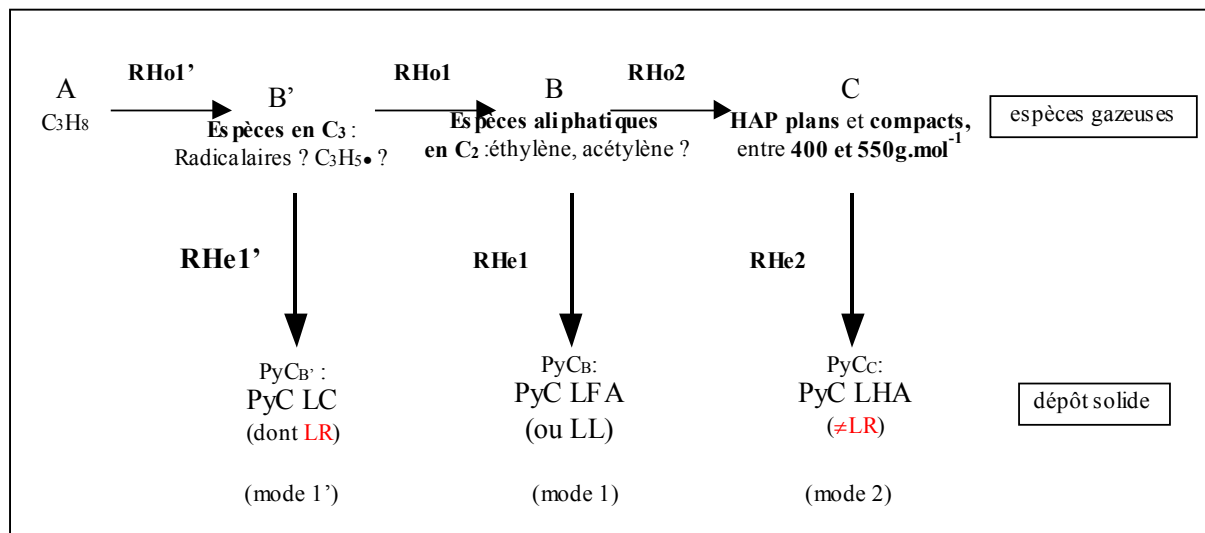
A
$C_3H_8$

RHo1'

B'
Espèces en $C_3$ :
Radicalaires ? $C_3H_5\bullet$ ?

RHo1

B
Espèces aliphatiques en $C_2$ :éthylène, acétylène ?

RHo2

C
HAP plans et compacts, entre 400 et 550g.mol$^{-1}$

espèces gazeuses

RHe1'

RHe1

RHe2

PyC$_{B'}$ :
PyC LC
(dont LR)

(mode 1')

PyC$_B$:
PyC LFA
(ou LL)

(mode 1)

PyC$_C$:
PyC LHA
($\neq$LR)

(mode 2)

dépôt solide